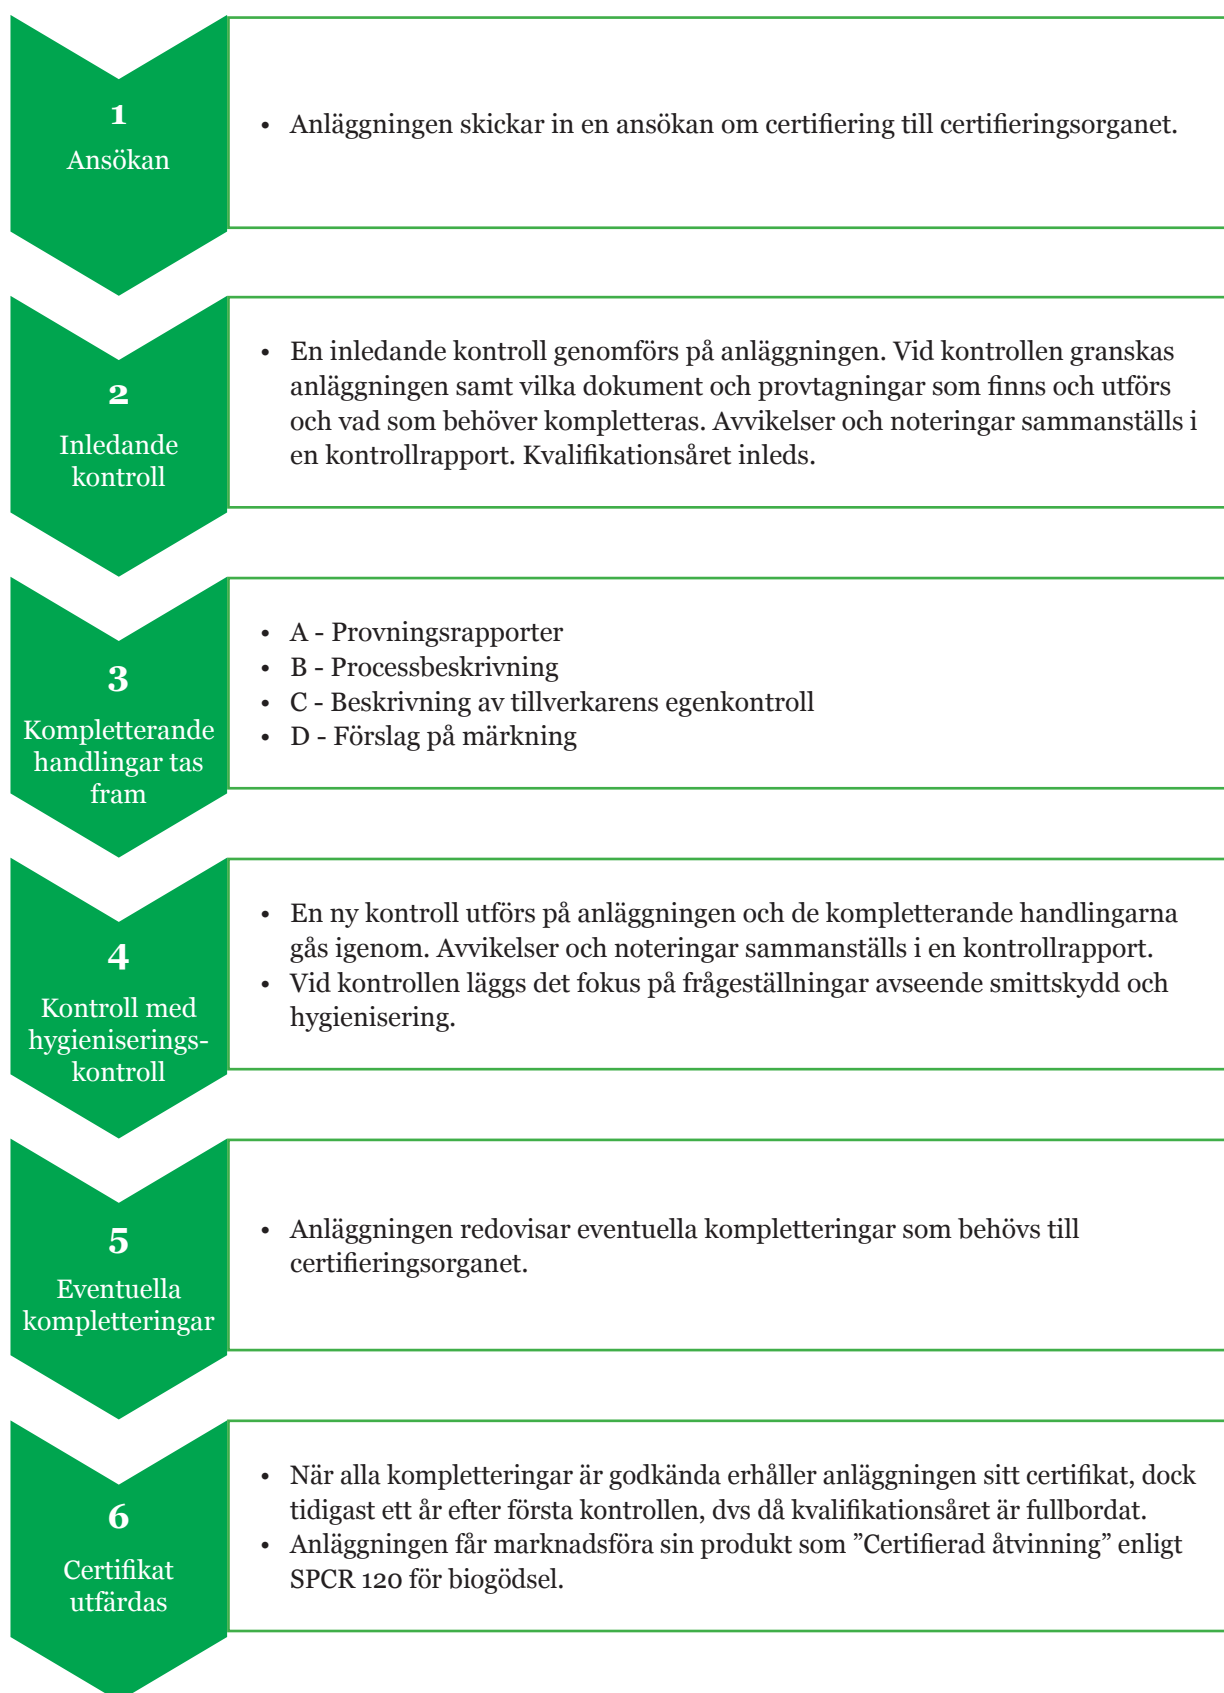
1
Ansökan

• Anläggningen skickar in en ansökan om certifiering till certifieringsorganet.

2
Inledande kontroll

• En inledande kontroll genomförs på anläggningen. Vid kontrollen granskas anläggningen samt vilka dokument och provtagningar som finns och utförs och vad som behöver kompletteras. Avvikelser och noteringar sammanställs i en kontrollrapport. Kvalifikationsåret inleds.

3
Kompletterande handlingar tas fram

• A - Provningsrapporter
• B - Processbeskrivning
• C - Beskrivning av tillverkarens egenkontroll
• D - Förslag på märkning

4
Kontroll med hygieniseringskontroll

• En ny kontroll utförs på anläggningen och de kompletterande handlingarna gås igenom. Avvikelser och noteringar sammanställs i en kontrollrapport.
• Vid kontrollen läggs det fokus på frågeställningar avseende smittskydd och hygienisering.

5
Eventuella kompletteringar

• Anläggningen redovisar eventuella kompletteringar som behövs till certifieringsorganet.

6
Certifikat utfärdas

• När alla kompletteringar är godkända erhåller anläggningen sitt certifikat, dock tidigast ett år efter första kontrollen, dvs då kvalifikationsåret är fullbordat.
• Anläggningen får marknadsföra sin produkt som ”Certifierad återvinning” enligt SPCR 120 för biogödsel.